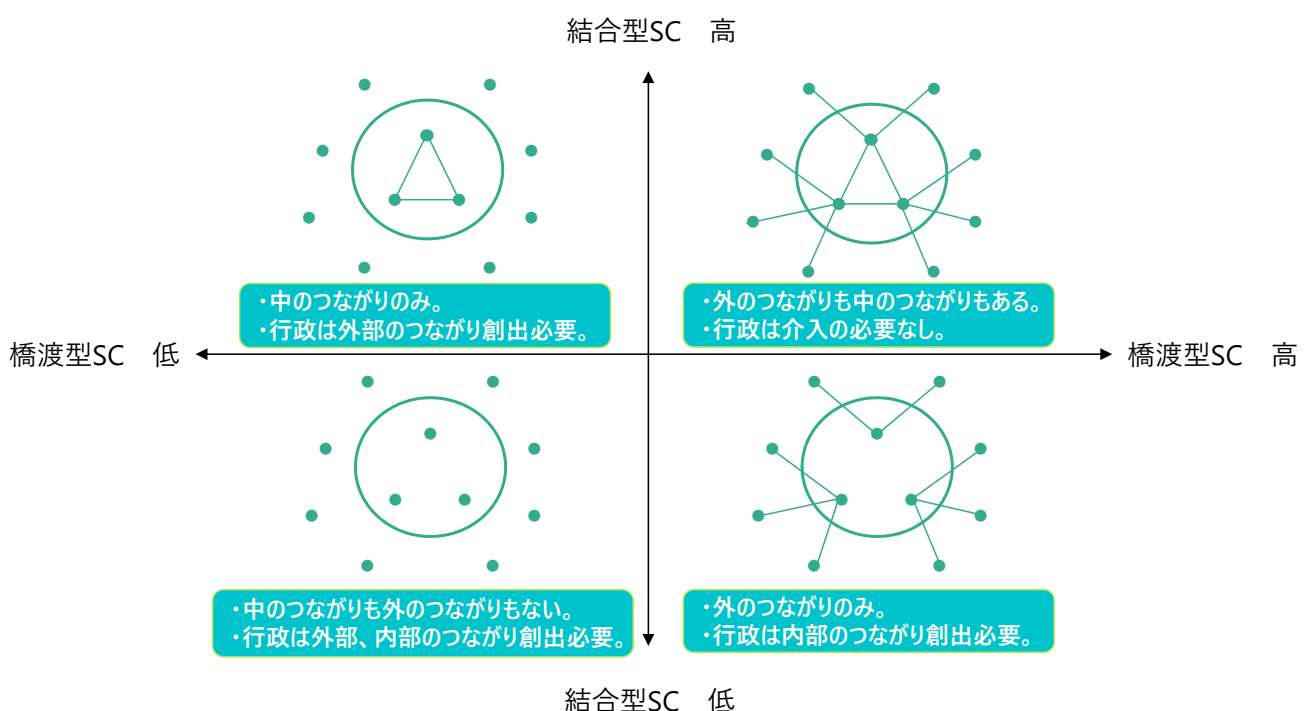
結合型SC　高

・中のつながりのみ。
・行政は外部のつながり創出必要。

・外のつながりも中のつながりもある。
・行政は介入の必要なし。

橋渡型SC　低

橋渡型SC　高

・中のつながりも外のつながりもない。
・行政は外部、内部のつながり創出必要。

・外のつながりのみ。
・行政は内部のつながり創出必要。

結合型SC　低